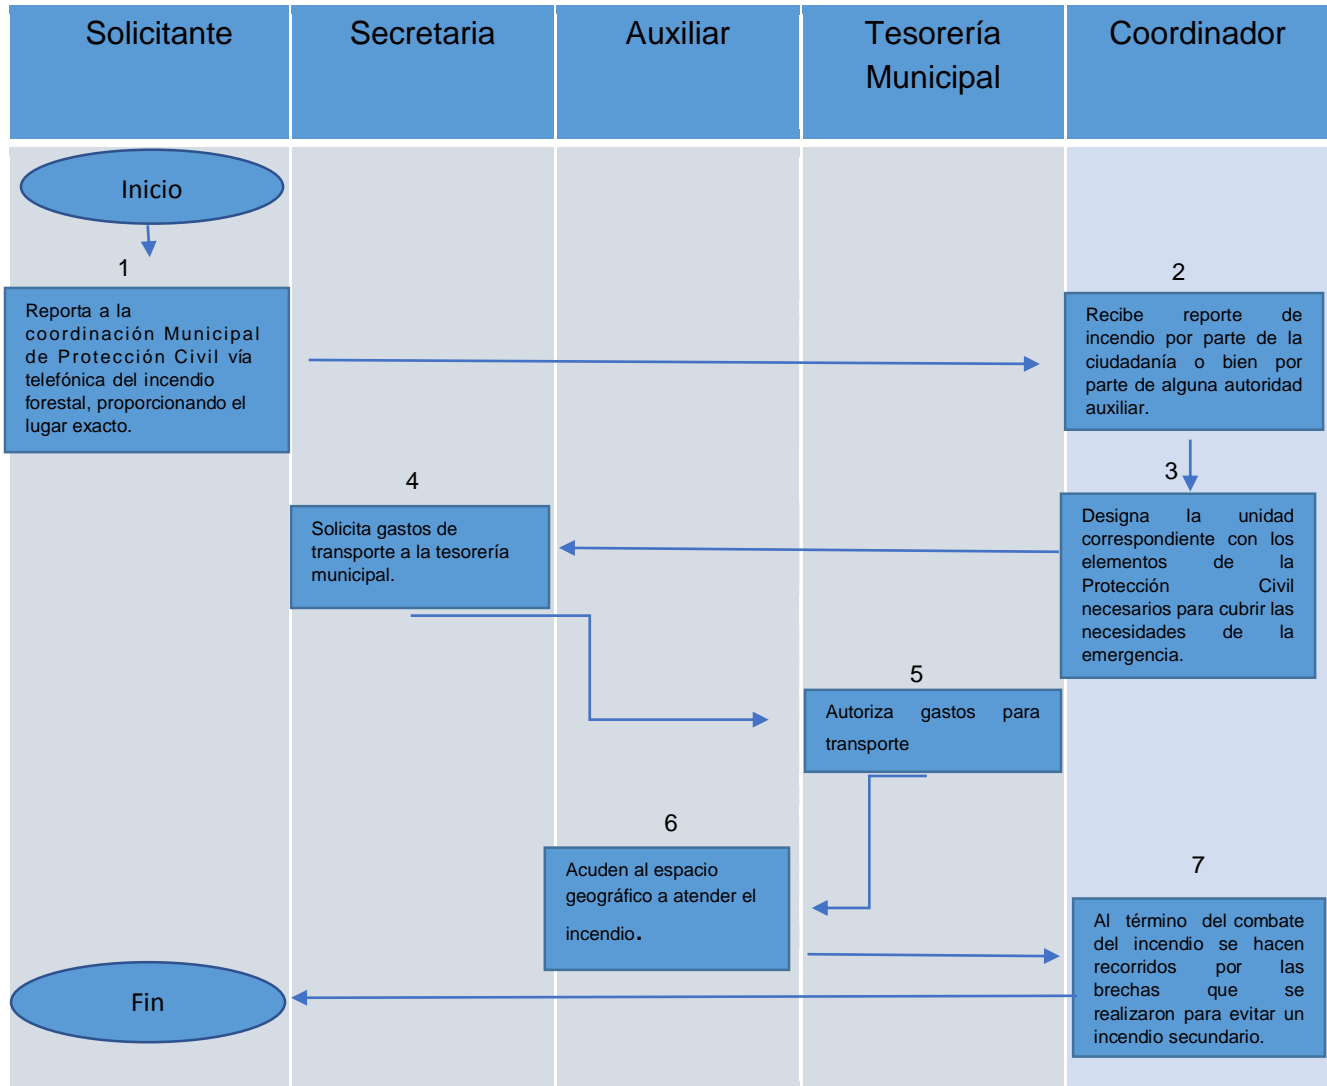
| Solicitante | Secretaria | Auxiliar | Tesorería Municipal | Coordinador |
|---|---|---|---|---|

Inicio

1

Reporta a la coordinación Municipal de Protección Civil vía telefónica del incendio forestal, proporcionando el lugar exacto.

2

Recibe reporte de incendio por parte de la ciudadanía o bien por parte de alguna autoridad auxiliar.

3

Designa la unidad correspondiente con los elementos de la Protección Civil necesarios para cubrir las necesidades de la emergencia.

4

Solicita gastos de transporte a la tesorería municipal.

5

Autoriza gastos para transporte

6

Acuden al espacio geográfico a atender el incendio.

7

Al término del combate del incendio se hacen recorridos por las brechas que se realizaron para evitar un incendio secundario.

Fin